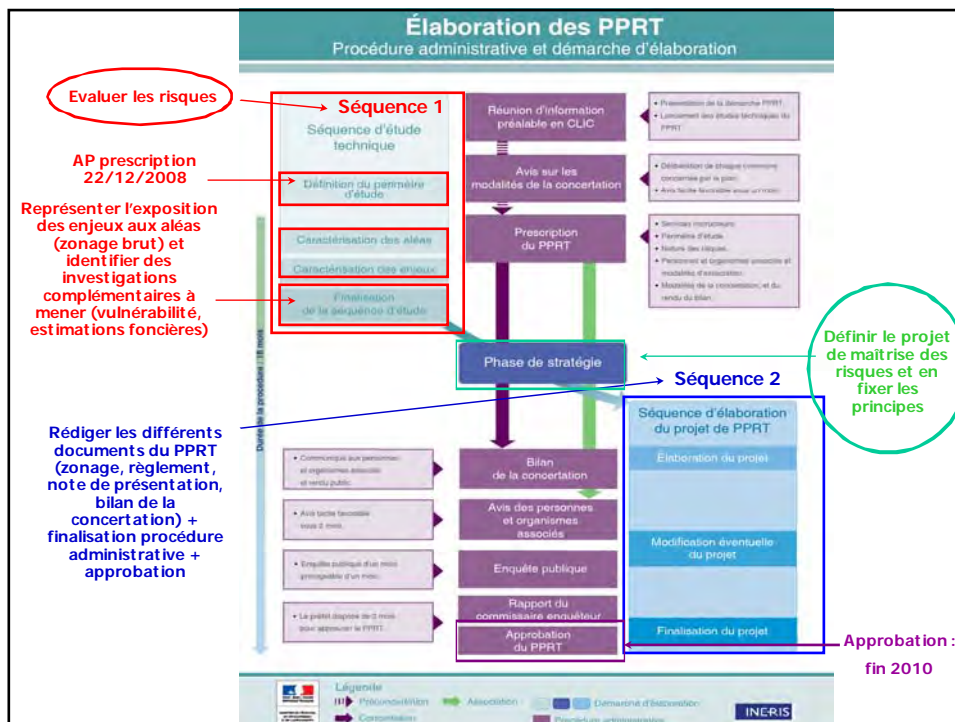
Élaboration des PPRT
Procédure administrative et démarche d'élaboration

Evaluer les risques

Séquence 1

Séquence d'étude technique

AP prescription 22/12/2008

Définition du périmètre d'étude

Représenter l'exposition des enjeux aux aléas (zonage brut) et identifier des investigations complémentaires à mener (vulnérabilité, estimations foncières)

Caractérisation des aléas

Caractérisation des enjeux

Finalisation de la séquence d'étude

Réunion d'information préalable en CLIC

• Présentation de la démarche PPRT
• Lancement des études techniques du PPRT

Avis sur les modalités de la concertation

• Délibération de chaque commune concernée par le plan
• Avis tacite favorable sous un mois

Prescription du PPRT

• Services instructeurs
• Périmètre d'étude
• Nature des risques
• Personnes et organismes associés et modalités d'association
• Modalités de la concertation, et du rendu du bilan

Phase de stratégie

Définir le projet de maîtrise des risques et en fixer les principes

Séquence 2

Durée de la procédure : 18 mois

Rédiger les différents documents du PPRT (zonage, règlement, note de présentation, bilan de la concertation) + finalisation procédure administrative + approbation

Séquence d'élaboration du projet de PPRT

Élaboration du projet

• Communiqué aux personnes et organismes associés et rendu public

Bilan de la concertation

• Avis tacite favorable sous 2 mois

Avis des personnes et organismes associés

Modification éventuelle du projet

• Enquête publique d'un mois prorogeable d'un mois

Enquête publique

• Le préfet dispose de 3 mois pour approuver le PPRT

Rapport du commissaire enquêteur

Approbation du PPRT

Finalisation du projet

Approbation : fin 2010

Légende
Préconcertation
Association
Concertation
Démarche d'élaboration
Procédure administrative

INERIS